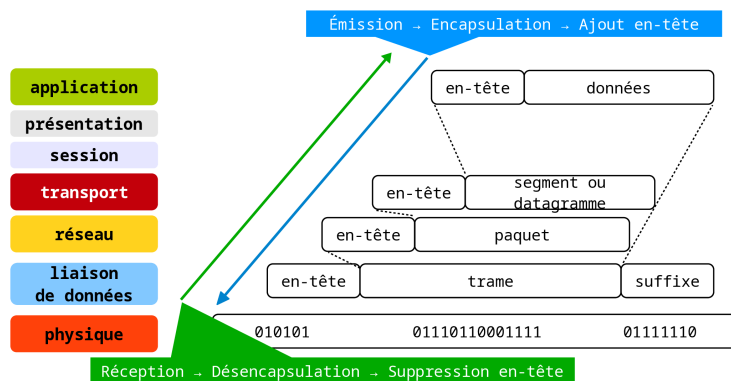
Émission → Encapsulation → Ajout en-tête

application
présentation
session
transport
réseau
liaison de données
physique

en-tête | données

en-tête | segment ou datagramme

en-tête | paquet

en-tête | trame | suffixe

010101 01110110001111 01111110

Réception → Désencapsulation → Suppression en-tête